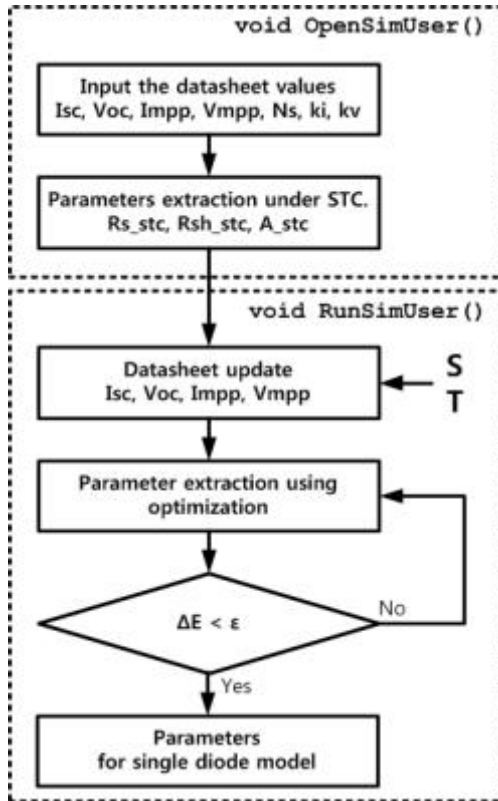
void OpenSimUser()

Input the datasheet values
Isc, Voc, Impp, Vmpp, Ns, ki, kv

Parameters extraction under STC.
Rs_stc, Rsh_stc, A_stc

void RunSimUser()

Datasheet update
Isc, Voc, Impp, Vmpp

S
T

Parameter extraction using optimization

$\Delta E < \varepsilon$

No

Yes

Parameters
for single diode model